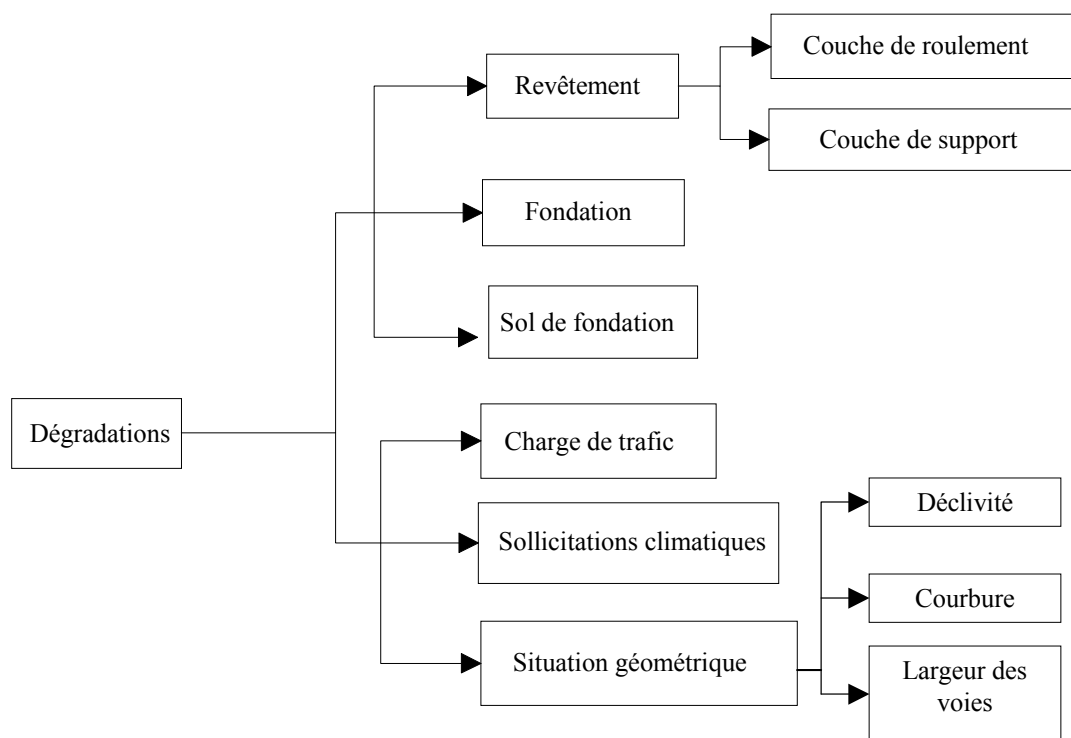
Dégradations

Revêtement

Couche de roulement

Couche de support

Fondation

Sol de fondation

Charge de trafic

Sollicitations climatiques

Situation géométrique

Déclivité

Courbure

Largeur des voies